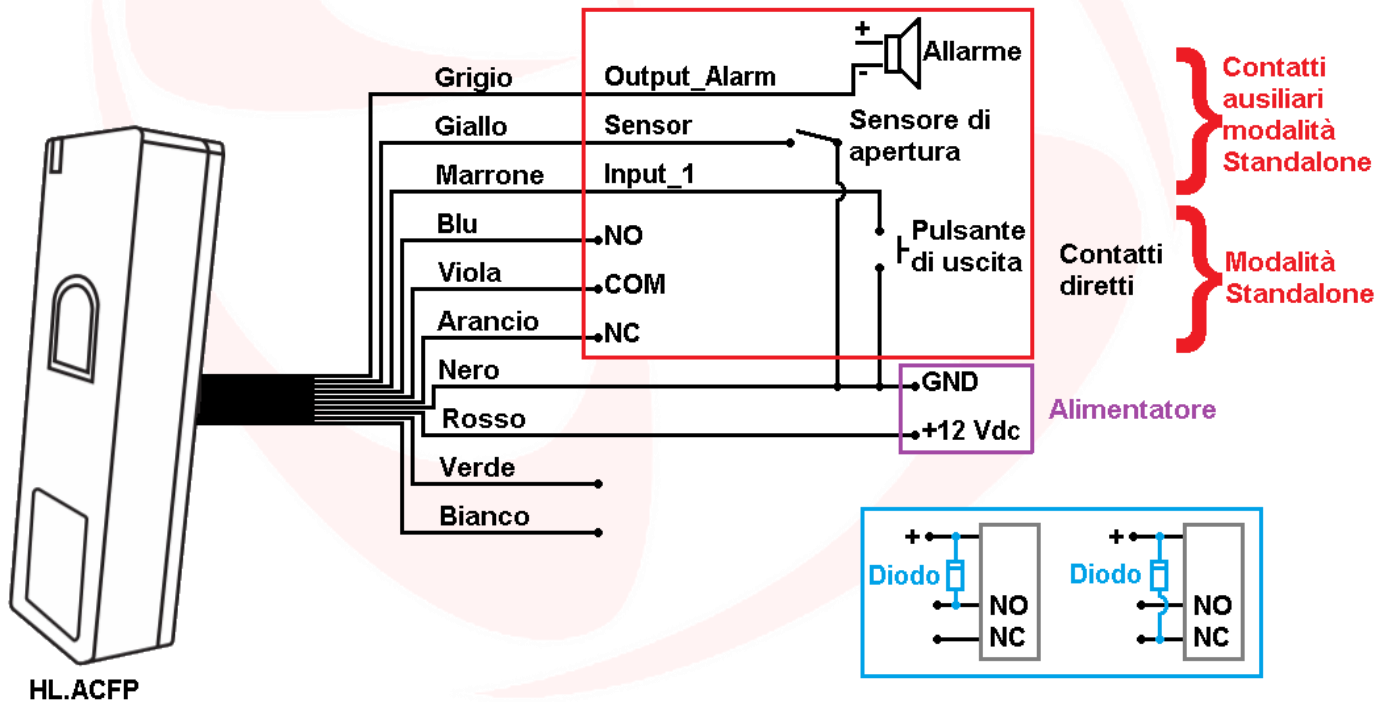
Grigio
Output_Alarm
+
-
Allarme
Giallo
Sensor
Sensore di apertura
Marrone
Input_1
Blu
NO
Pulsante di uscita
Viola
COM
Arancio
NC
Contatti ausiliari modalità Standalone
Contatti diretti
Modalità Standalone
Nero
GND
Rosso
+12 Vdc
Alimentatore
Verde
Bianco
+
Diodo
NO
NC
+
Diodo
NO
NC
HL.ACFP